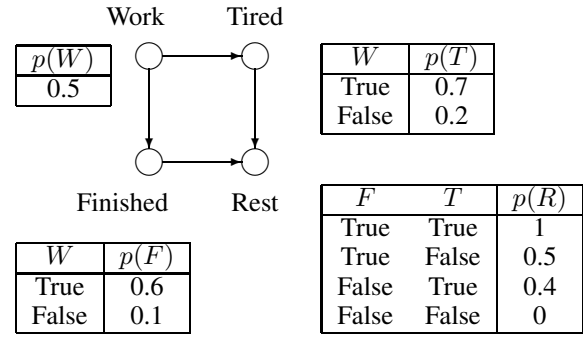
Work Tired

| $p(W)$ |
|---|
| 0.5 |

| $W$ | $p(T)$ |
|---|---|
| True | 0.7 |
| False | 0.2 |

Finished Rest

| $W$ | $p(F)$ |
|---|---|
| True | 0.6 |
| False | 0.1 |

| $F$ | $T$ | $p(R)$ |
|---|---|---|
| True | True | 1 |
| True | False | 0.5 |
| False | True | 0.4 |
| False | False | 0 |